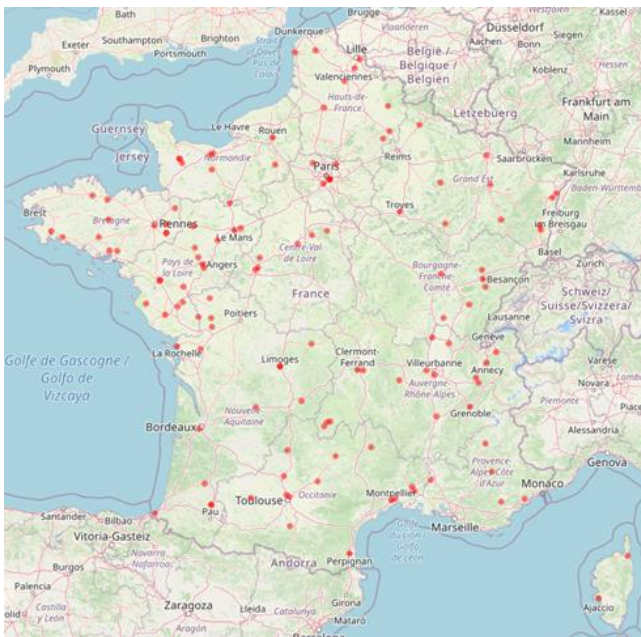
Bath
Exeter
Southampton
Brighton
Portsmouth
Plymouth
Dunkerque
Lille
Vlaanderen
Brugge
Düsseldorf
Kassel
Aachen
Bonn
Siegen
Koblenz
Hessen
België / Belgique / Belgien
Valenciennes
Hauts-de-France
Frankfurt am Main
Lëtzebuerg
Mannheim
Guernsey
Jersey
Le Havre
Rouen
Normandie
Paris
Reims
Saarbrücken
Karlsruhe
Grand Est
Baden-Württemberg
Brest
Bretagne
Rennes
Le Mans
Troyes
Freiburg im Breisgau
Pays de la Loire
Angers
Centre-Val de Loire
Bourgogne-Franche-Comté
Besançon
Basel
Zürich
Schweiz/ Suisse/Svizzera/ Svizra
France
Poitiers
Lausanne
Genève
Golfe de Gascogne / Golfo de Vizcaya
La Rochelle
Limoges
Clermont-Ferrand
Villeurbanne
Annecy
Auvergne-Rhône-Alpes
Varese
Novara
Lombardia
Piemonte
Piacenza
Nouvelle-Aquitaine
Bordeaux
Grenoble
Alessandria
Provence-Alpes-Côte d'Azur
Genova
Monaco
Toulouse
Occitanie
Montpellier
Pau
Marseille
Golfe du Lion / Golf de Lleó
Santander
Bilbao
Vitoria-Gasteiz
Navarra / Nafarroa
Burgos
Andorra
Perpignan
Palencia
Castilla y León
Zaragoza
Lleida
Catalunya
Aragón
Girona
Mataró
Ajaccio